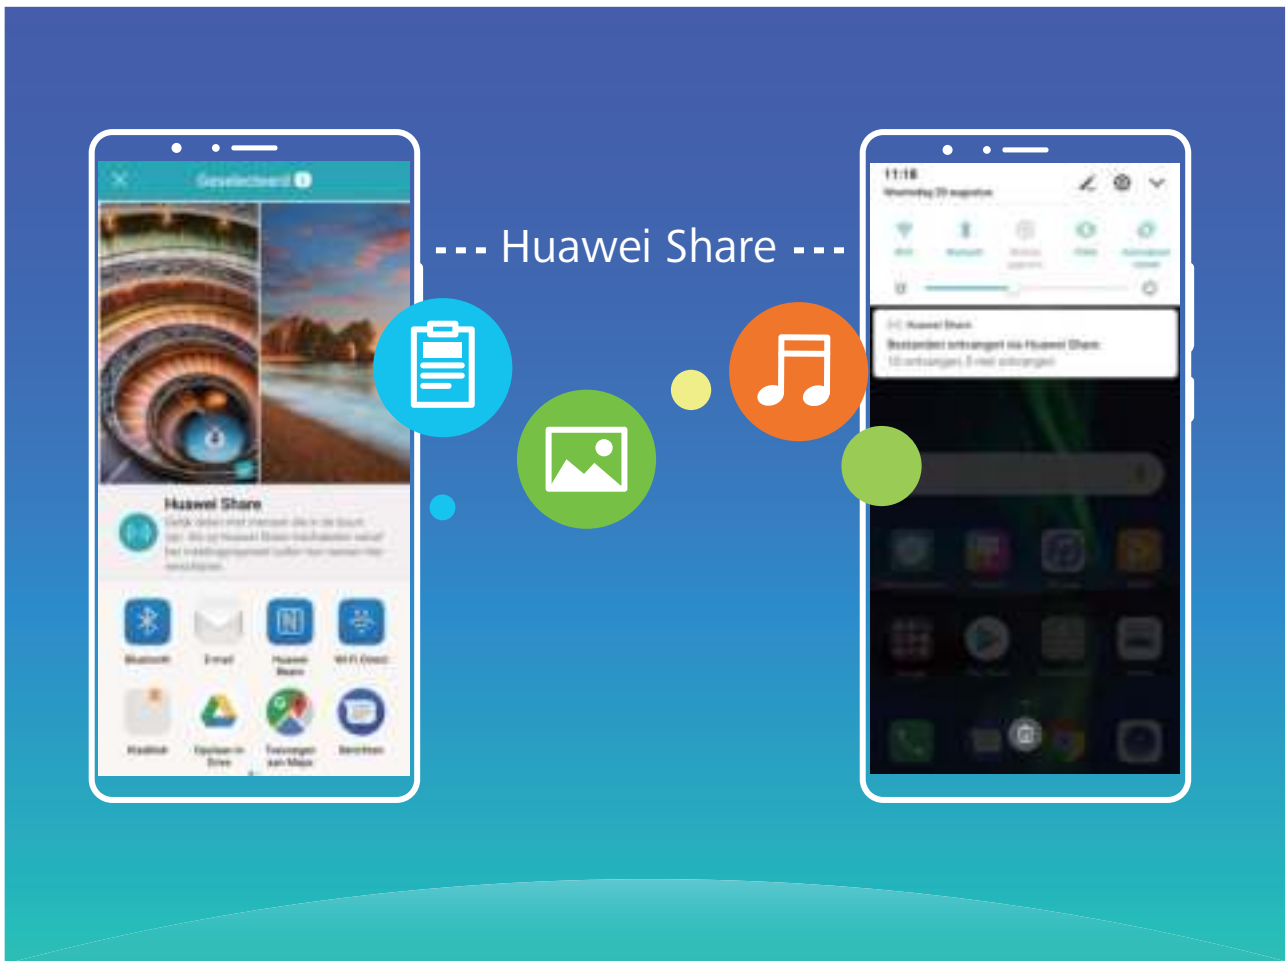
Geselecteerd 1

Huawei Share

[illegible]

Bluetooth
E-mail
Huawei Beam
Wi-Fi Direct
Kladblok
Opslaan in Drive
Toevoegen aan Maps
Berichten

--- Huawei Share ---

11:18
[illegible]

Huawei Share
Bestanden ontvangen via Huawei Share
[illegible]